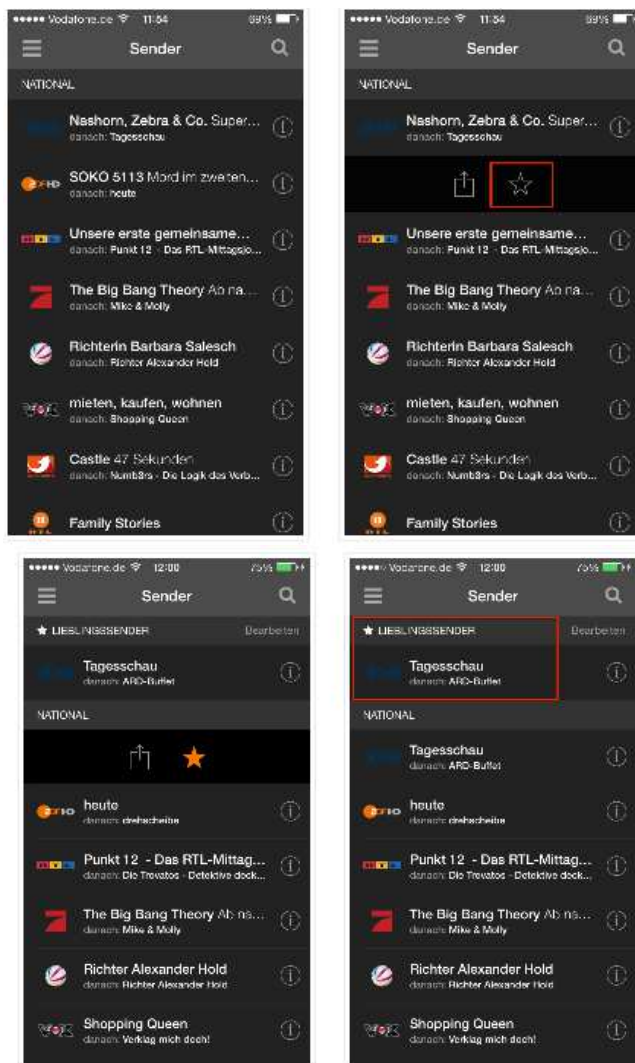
••••• Vodafone.de 11:54 69%

Sender

NATIONAL

Nashorn, Zebra & Co. Super...
danach: Tagesschau

SOKO 5113 Mord im zweiten...
danach: heute

Unsere erste gemeinsame...
danach: Punkt 12 - Das RTL-Mittagsjo...

The Big Bang Theory Ab na...
danach: Mike & Molly

Richterin Barbara Salesch
danach: Richter Alexander Hold

mieten, kaufen, wohnen
danach: Shopping Queen

Castle 47 Sekunden
danach: Numb3rs - Die Logik des Verb...

Family Stories

••••• Vodafone.de 11:54 69%

Sender

NATIONAL

Nashorn, Zebra & Co. Super...
danach: Tagesschau

Unsere erste gemeinsame...
danach: Punkt 12 - Das RTL-Mittagsjo...

The Big Bang Theory Ab na...
danach: Mike & Molly

Richterin Barbara Salesch
danach: Richter Alexander Hold

mieten, kaufen, wohnen
danach: Shopping Queen

Castle 47 Sekunden
danach: Numb3rs - Die Logik des Verb...

Family Stories

••••• Vodafone.de 12:00 75%

Sender

★ LIEBLINGSSENDER Bearbeiten

Tagesschau
danach: ARD-Buffet

NATIONAL

heute
danach: drehscheibe

Punkt 12 - Das RTL-Mittag...
danach: Die Trovatos - Detektive deck...

The Big Bang Theory Ab na...
danach: Mike & Molly

Richter Alexander Hold
danach: Richter Alexander Hold

Shopping Queen
danach: Verklag mich doch!

••••• Vodafone.de 12:00 75%

Sender

★ LIEBLINGSSENDER Bearbeiten

Tagesschau
danach: ARD-Buffet

NATIONAL

Tagesschau
danach: ARD-Buffet

heute
danach: drehscheibe

Punkt 12 - Das RTL-Mittag...
danach: Die Trovatos - Detektive deck...

The Big Bang Theory Ab na...
danach: Mike & Molly

Richter Alexander Hold
danach: Richter Alexander Hold

Shopping Queen
danach: Verklag mich doch!